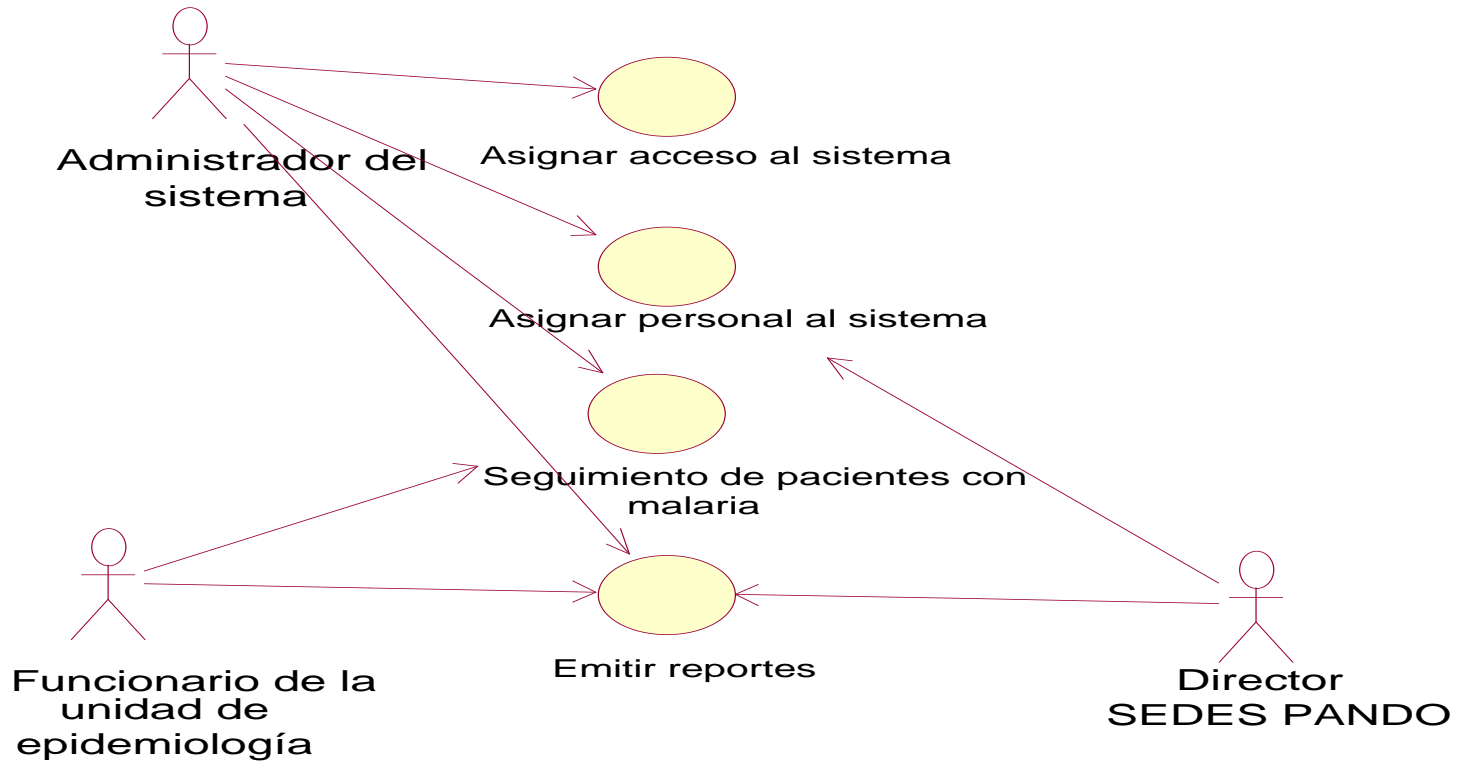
Administrador del sistema

Asignar acceso al sistema

Asignar personal al sistema

Seguimiento de pacientes con malaria

Emitir reportes

Funcionario de la unidad de epidemiología

Director SEDES PANDO